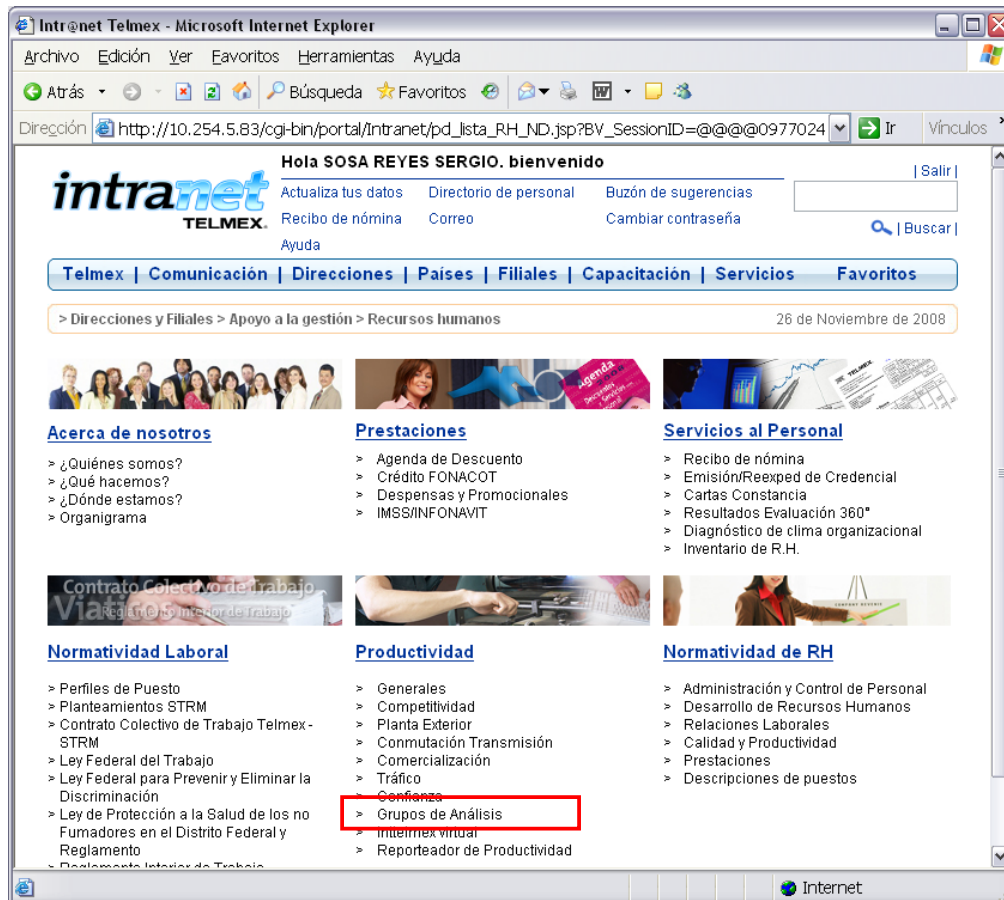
Intr@net Telmex - Microsoft Internet Explorer

Archivo Edición Ver Favoritos Herramientas Ayuda

Atrás Búsqueda Favoritos

Dirección http://10.254.5.83/cgi-bin/portal/Intranet/pd_lista_RH_ND.jsp?BV_SessionID=@@@@0977024 Ir Vínculos

intranet TELMEX

Hola SOSA REYES SERGIO. bienvenido

Actualiza tus datos Directorio de personal Buzón de sugerencias
Recibo de nómina Correo Cambiar contraseña
Ayuda

| Salir |

| Buscar |

Telmex | Comunicación | Direcciones | Países | Filiales | Capacitación | Servicios Favoritos

> Direcciones y Filiales > Apoyo a la gestión > Recursos humanos 26 de Noviembre de 2008

Agenda

Acerca de nosotros
> ¿Quiénes somos?
> ¿Qué hacemos?
> ¿Dónde estamos?
> Organigrama

Prestaciones
> Agenda de Descuento
> Crédito FONACOT
> Despensas y Promocionales
> IMSS/INFONAVIT

Servicios al Personal
> Recibo de nómina
> Emisión/Reexped de Credencial
> Cartas Constancia
> Resultados Evaluación 360°
> Diagnóstico de clima organizacional
> Inventario de R.H.

Contrato Colectivo de Trabajo
Viáticos
Reglamento Interior de Trabajo

Normatividad Laboral
> Perfiles de Puesto
> Planteamientos STRM
> Contrato Colectivo de Trabajo Telmex - STRM
> Ley Federal del Trabajo
> Ley Federal para Prevenir y Eliminar la Discriminación
> Ley de Protección a la Salud de los no Fumadores en el Distrito Federal y Reglamento
> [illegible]

Productividad
> Generales
> Competitividad
> Planta Exterior
> Conmutación Transmisión
> Comercialización
> Tráfico
> Confianza
> Grupos de Análisis
> Intelmex virtual
> Reporteador de Productividad

Normatividad de RH
> Administración y Control de Personal
> Desarrollo de Recursos Humanos
> Relaciones Laborales
> Calidad y Productividad
> Prestaciones
> Descripciones de puestos

Internet